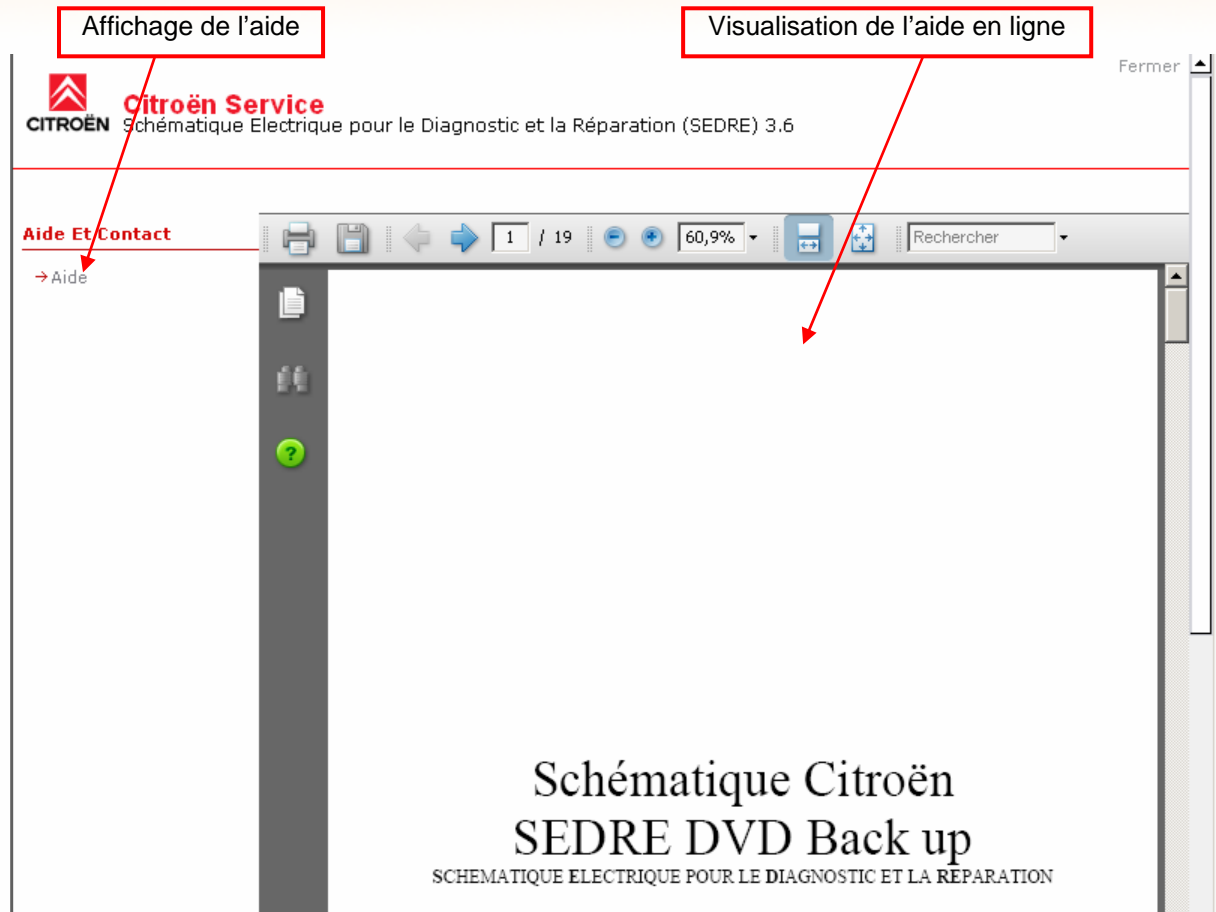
Affichage de l’aide

Visualisation de l’aide en ligne

Fermer

CITROËN

Citroën Service
Schématique Electrique pour le Diagnostic et la Réparation (SEDRE) 3.6

Aide Et Contact

→ Aide

1 / 19

60,9%

Rechercher

Schématique Citroën
SEDRE DVD Back up
SCHEMATIQUE ELECTRIQUE POUR LE DIAGNOSTIC ET LA REPARATION